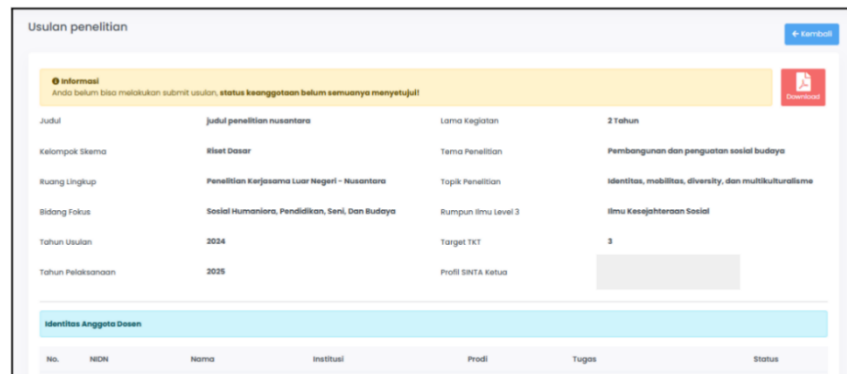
Usulan penelitian

← Kembali

Informasi
Anda belum bisa melakukan submit usulan, status keanggotaan belum semuanya menyetujui!

Download

| | | | |
|---|---|---|---|
| Judul | judul penelitian nusantara | Lama Kegiatan | 2 Tahun |
| Kelompok Skema | Riset Dasar | Tema Penelitian | Pembangunan dan penguatan sosial budaya |
| Ruang Lingkup | Penelitian Kerjasama Luar Negeri - Nusantara | Topik Penelitian | Identitas, mobilitas, diversity, dan multikulturalisme |
| Bidang Fokus | Sosial Humaniora, Pendidikan, Seni, Dan Budaya | Rumpun Ilmu Level 3 | Ilmu Kesejahteraan Sosial |
| Tahun Usulan | 2024 | Target TKT | 3 |
| Tahun Pelaksanaan | 2025 | Profil SINTA Ketua | |

Identitas Anggota Dosen

| No. | NIDN | Nama | Institusi | Prodi | Tugas | Status |
|---|---|---|---|---|---|---|